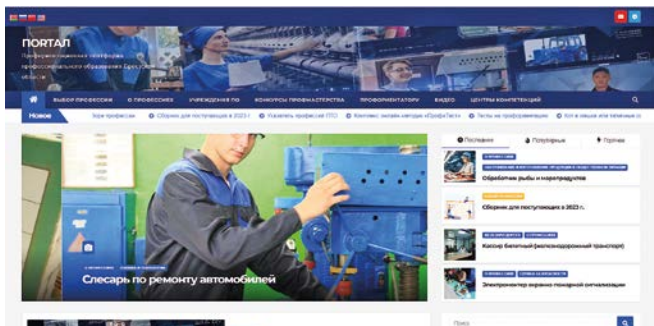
ПОРТАЛ

Профориентационная платформа профессионального образования Брестской области

ВЫБОР ПРОФЕССИИ
О ПРОФЕССИЯХ
УЧРЕЖДЕНИЯ ПО
КОНКУРСЫ ПРОФМАСТЕРСТВА
ПРОФОРИЕНТАТОРУ
ВИДЕО
ЦЕНТРЫ КОМПЕТЕНЦИЙ

Новое

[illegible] профессии
Сборник для поступающих в 2023 г.
Указатель профессий ПТО
Комплекс онлайн-методик «ПрофиТест»
Тесты на профориентацию
Кто в семье кем по профессии

Слесарь по ремонту автомобилей

Последние
Популярные
Горячее

Обработчик рыбы и морепродуктов

Сборник для поступающих в 2023 г.

Кассир билетный (железнодорожный транспорт)

Электромонтер охранно-пожарной сигнализации

Поиск